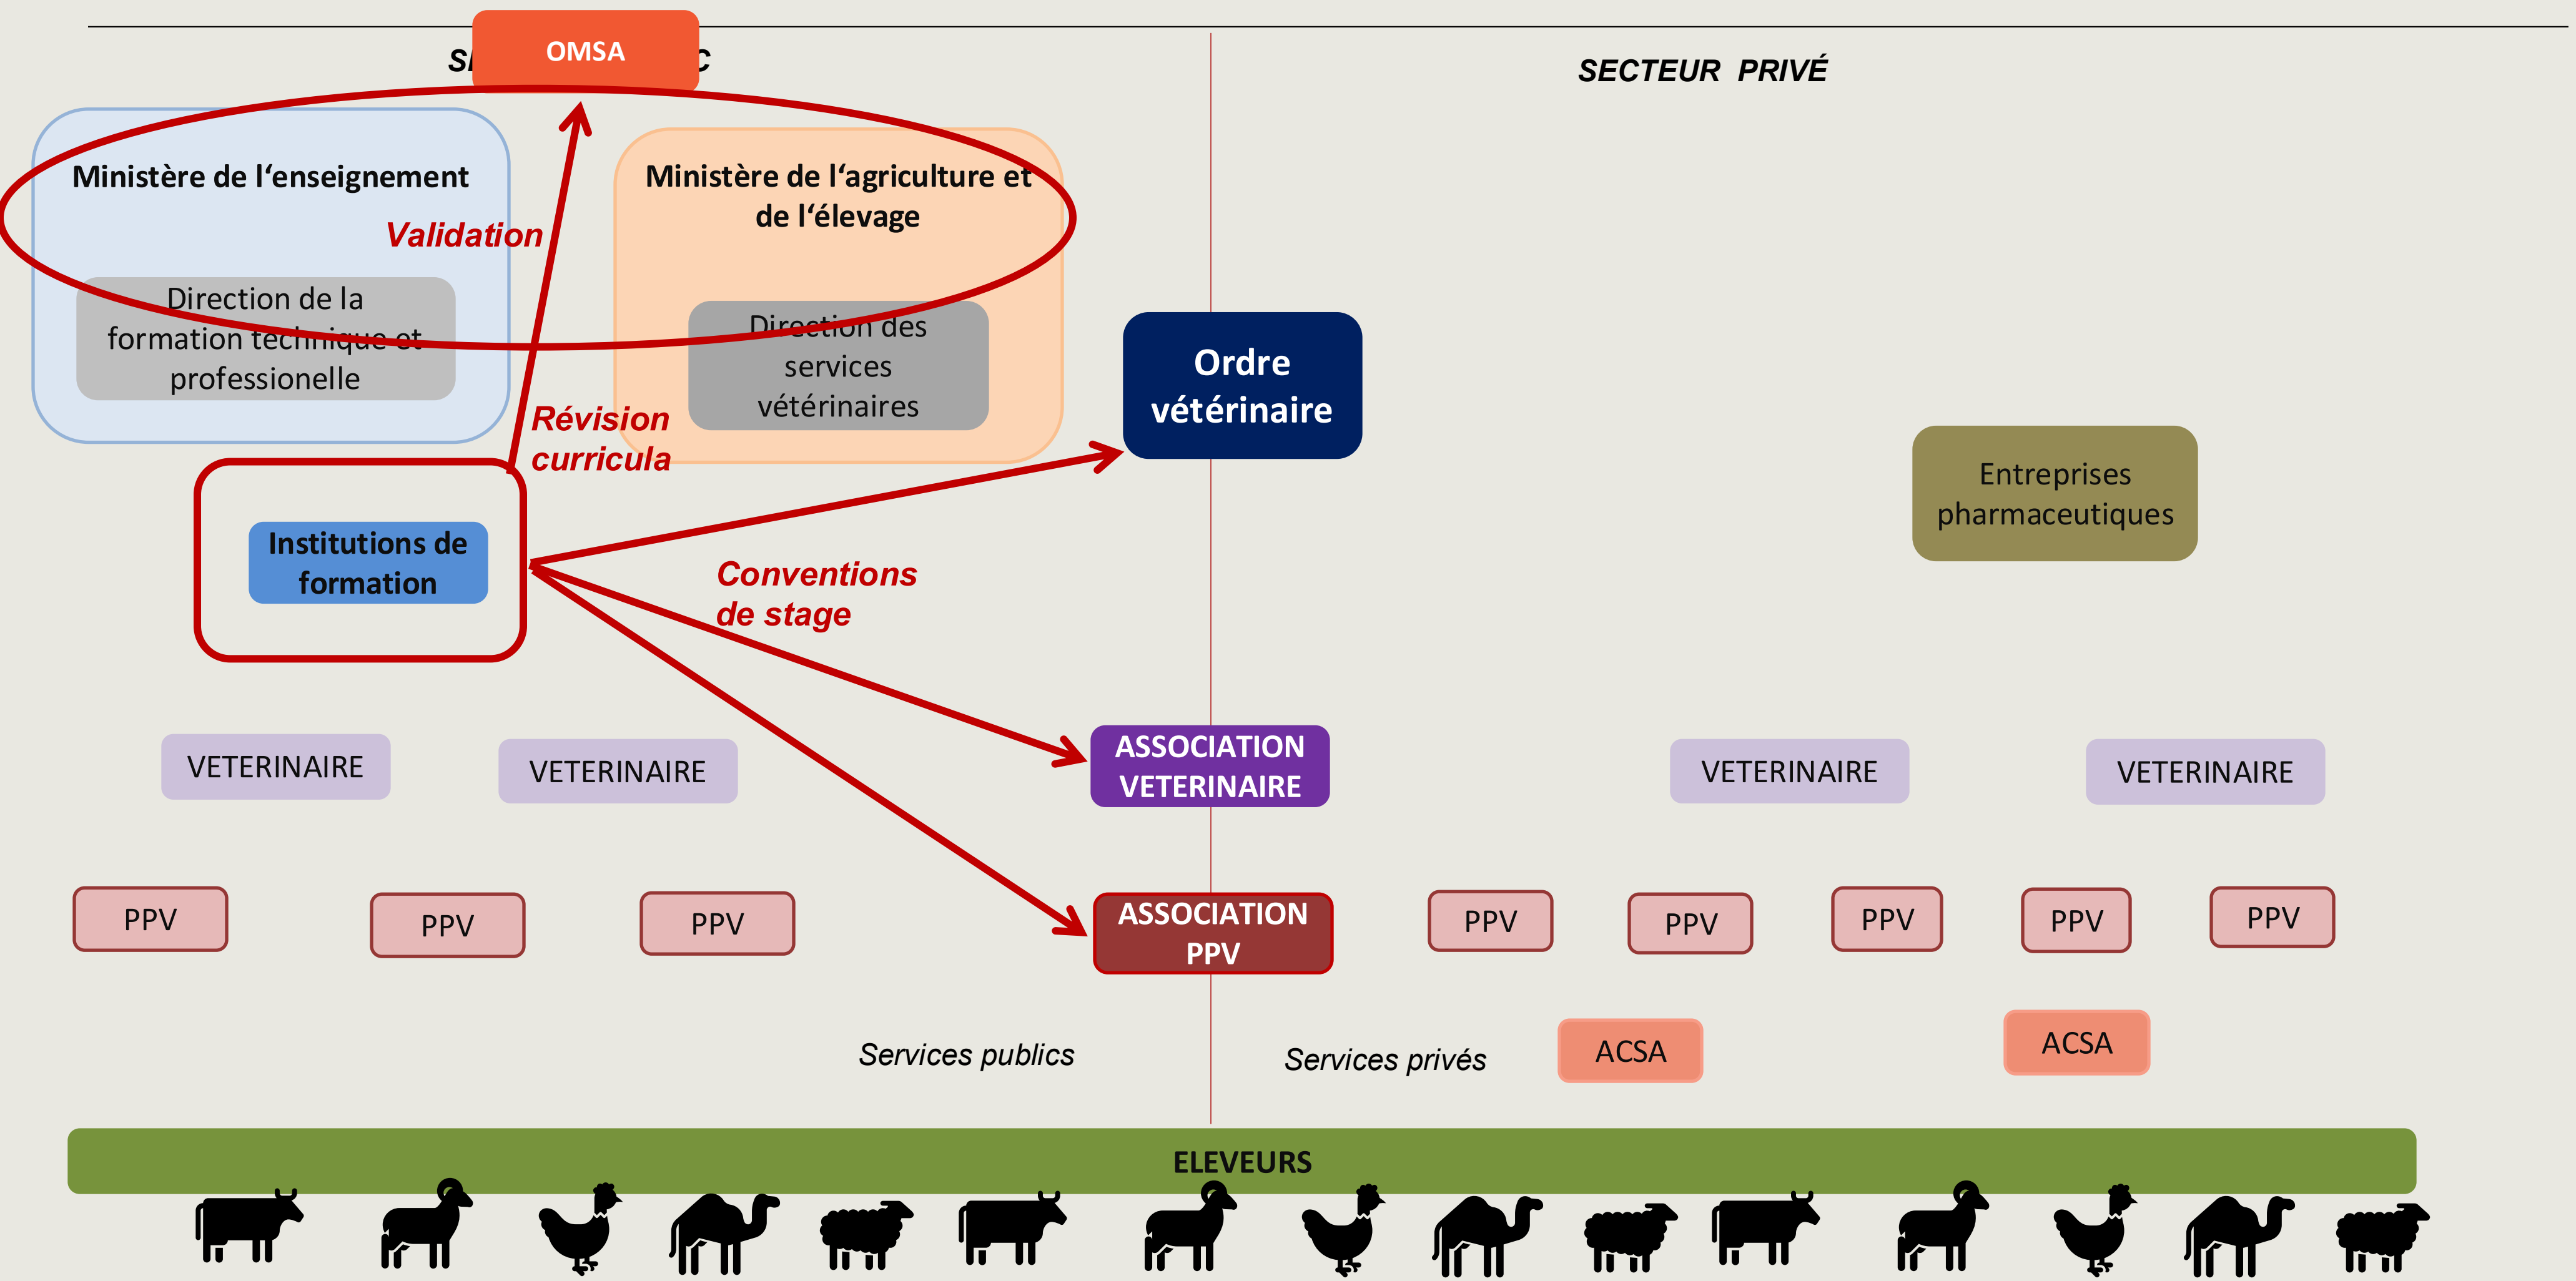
S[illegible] OMSA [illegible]C

SECTEUR PRIVÉ

Ministère de l'enseignement

Validation

Direction de la formation technique et professionnelle

Ministère de l'agriculture et de l'élevage

Direction des services vétérinaires

Ordre vétérinaire

Révision curricula

Entreprises pharmaceutiques

Institutions de formation

Conventions de stage

VETERINAIRE

VETERINAIRE

ASSOCIATION VETERINAIRE

VETERINAIRE

VETERINAIRE

PPV

PPV

PPV

ASSOCIATION PPV

PPV

PPV

PPV

PPV

PPV

Services publics

Services privés

ACSA

ACSA

ELEVEURS